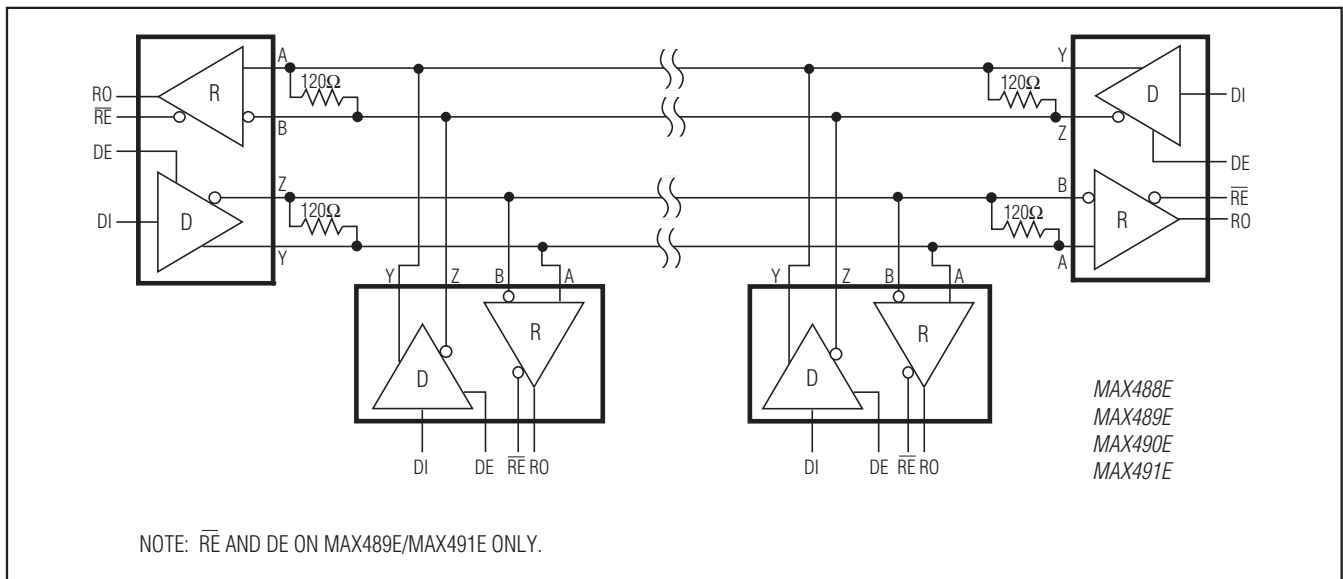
RO
$\overline{RE}$
DE
DI
R
D
A
B
Z
Y
120Ω
120Ω

Y
Z
B
A
D
R
DI
DE
$\overline{RE}$
RO

Y
Z
B
A
D
R
DI
DE
$\overline{RE}$
RO

Y
Z
B
A
120Ω
120Ω
D
R
DI
DE
$\overline{RE}$
RO

MAX488E
MAX489E
MAX490E
MAX491E

NOTE: $\overline{RE}$ AND DE ON MAX489E/MAX491E ONLY.